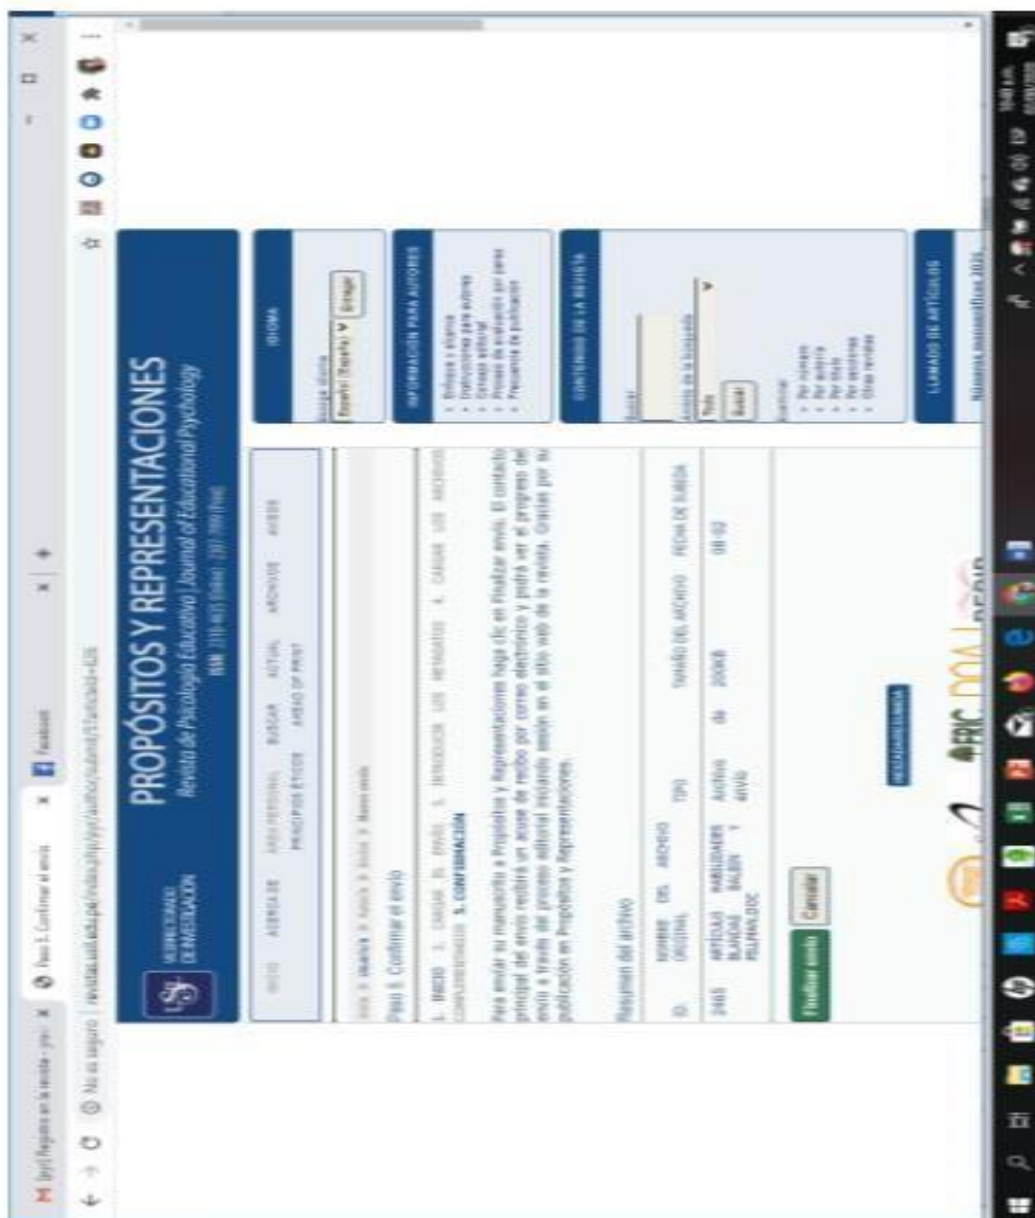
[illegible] Registro en la revista - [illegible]
Paso 5. Confirmar el envío
Facebook
No es seguro | revistas.usil.edu.pe/index.php/pyr/author/submit/5?articleId=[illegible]

SECRETARIADO DE INVESTIGACIÓN

PROPÓSITOS Y REPRESENTACIONES
Revista de Psicología Educativa | Journal of Educational Psychology
ISSN 2307-7999 (Print) 2310-4635 (Online)

INICIO ACERCA DE ÁREA PERSONAL BUSCAR ACTUAL ARCHIVOS AVISOS PRINCIPIOS ÉTICOS AVANCE OF PRINT

Inicio > Usuario/a > Autor/a > Envíos > Nuevo envío

Paso 5. Confirmar el envío

1. INICIO 2. CARGAR EL ENVÍO 3. INTRODUCIR LOS METADATOS 4. CARGAR LOS ARCHIVOS COMPLEMENTARIOS 5. CONFIRMACIÓN

Para enviar su manuscrito a Propósitos y Representaciones haga clic en Finalizar envío. El contacto principal del envío recibirá un acuse de recibo por correo electrónico y podrá ver el progreso del envío a través del proceso editorial iniciando sesión en el sitio web de la revista. Gracias por su publicación en Propósitos y Representaciones.

Resumen del archivo

| ID | NOMBRE DEL ARCHIVO ORIGINAL | TIPO | TAMAÑO DEL ARCHIVO | FECHA DE SUBIDA |
|---|---|---|---|---|
| 2465 | ARTÍCULO HABILIDADES BLANDAS BALBIN Y PULMANDOC | Archivo de envío | 200KB | 08-02 |

Finalizar envío Cancelar

IDIOMA
Elegir idioma
Español (España) Enviar

INFORMACIÓN PARA AUTORES
Enfoque y alcance
Instrucciones para autores
Consejo editorial
Proceso de evaluación por pares
Frecuencia de publicación

CONTENIDO DE LA REVISTA
Buscar
Ámbito de la búsqueda
Todo
Buscar
Examinar
Por número
Por autor/a
Por título
Por secciones
Otras revistas

LLAMADO DE ARTÍCULOS
Números monográficos 2020